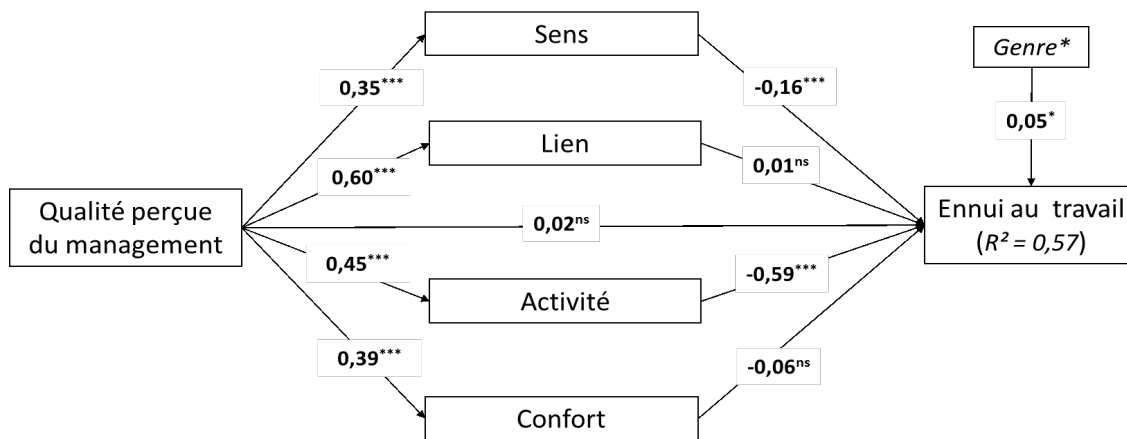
Sens

Genre*

$0,35^{***}$

$-0,16^{***}$

$0,05^{*}$

Lien

$0,60^{***}$

$0,01^{ns}$

Qualité perçue du management

$0,02^{ns}$

Ennui au travail ($R^2 = 0,57$)

$0,45^{***}$

$-0,59^{***}$

Activité

$0,39^{***}$

$-0,06^{ns}$

Confort